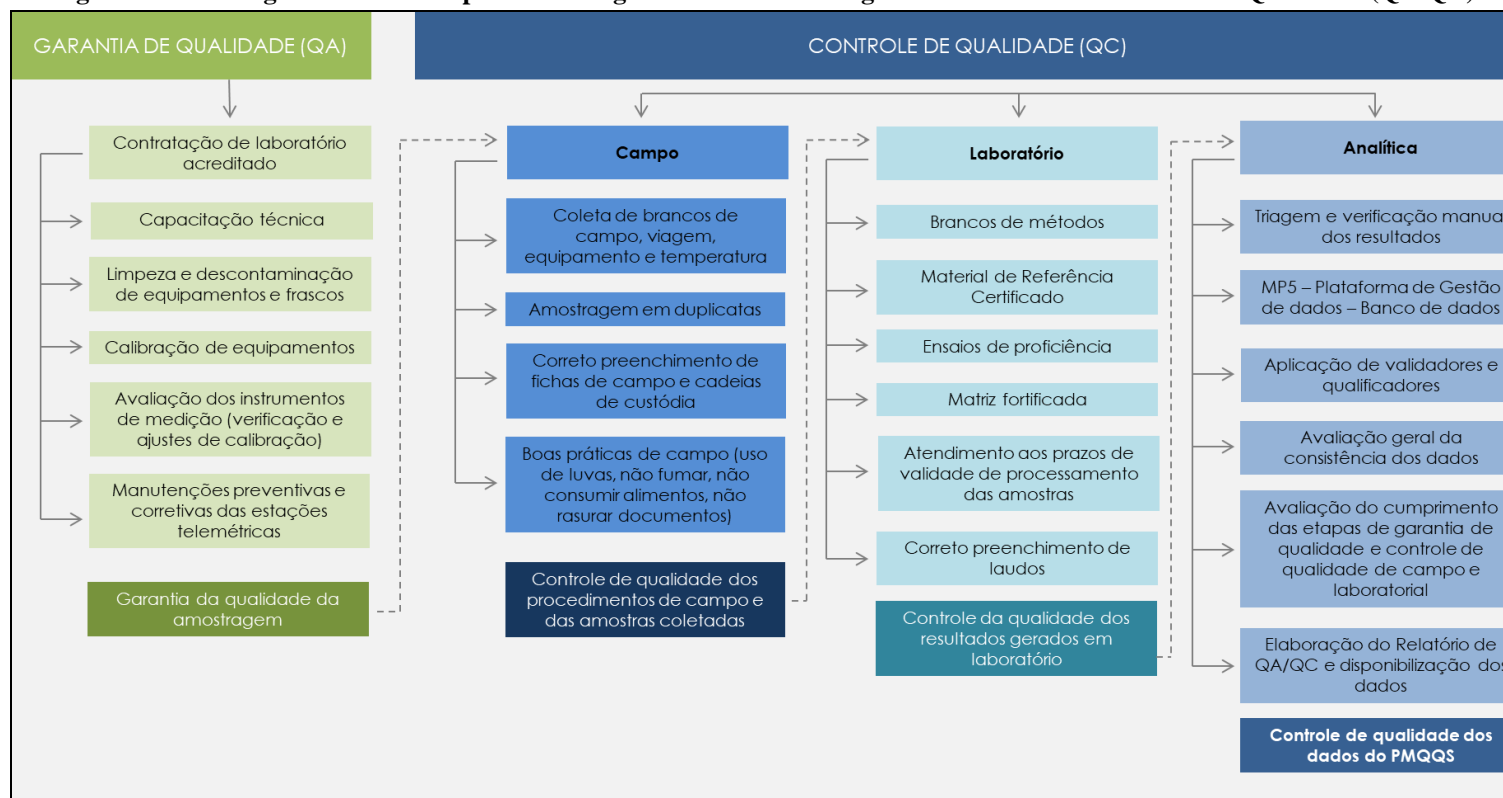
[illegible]

GARANTIA DE QUALIDADE (QA)

CONTROLE DE QUALIDADE (QC)

Contratação de laboratório acreditado

Capacitação técnica

Limpeza e descontaminação de equipamentos e frascos

Calibração de equipamentos

Avaliação dos instrumentos de medição (verificação e ajustes de calibração)

Manutenções preventivas e corretivas das estações telemétricas

Garantia da qualidade da amostragem

Campo

Coleta de brancos de campo, viagem, equipamento e temperatura

Amostragem em duplicatas

Correto preenchimento de fichas de campo e cadeias de custódia

Boas práticas de campo (uso de luvas, não fumar, não consumir alimentos, não rasurar documentos)

Controle de qualidade dos procedimentos de campo e das amostras coletadas

Laboratório

Brancos de métodos

Material de Referência Certificado

Ensaios de proficiência

Matriz fortificada

Atendimento aos prazos de validade de processamento das amostras

Correto preenchimento de laudos

Controle da qualidade dos resultados gerados em laboratório

Analítica

Triagem e verificação manua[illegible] dos resultados

MP5 – Plataforma de Gestão de dados – Banco de dados

Aplicação de validadores e qualificadores

Avaliação geral da consistência dos dados

Avaliação do cumprimento das etapas de garantia de qualidade e controle de qualidade de campo e laboratorial

Elaboração do Relatório de QA/QC e disponibilização do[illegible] dados

Controle de qualidade dos dados do PMQQS